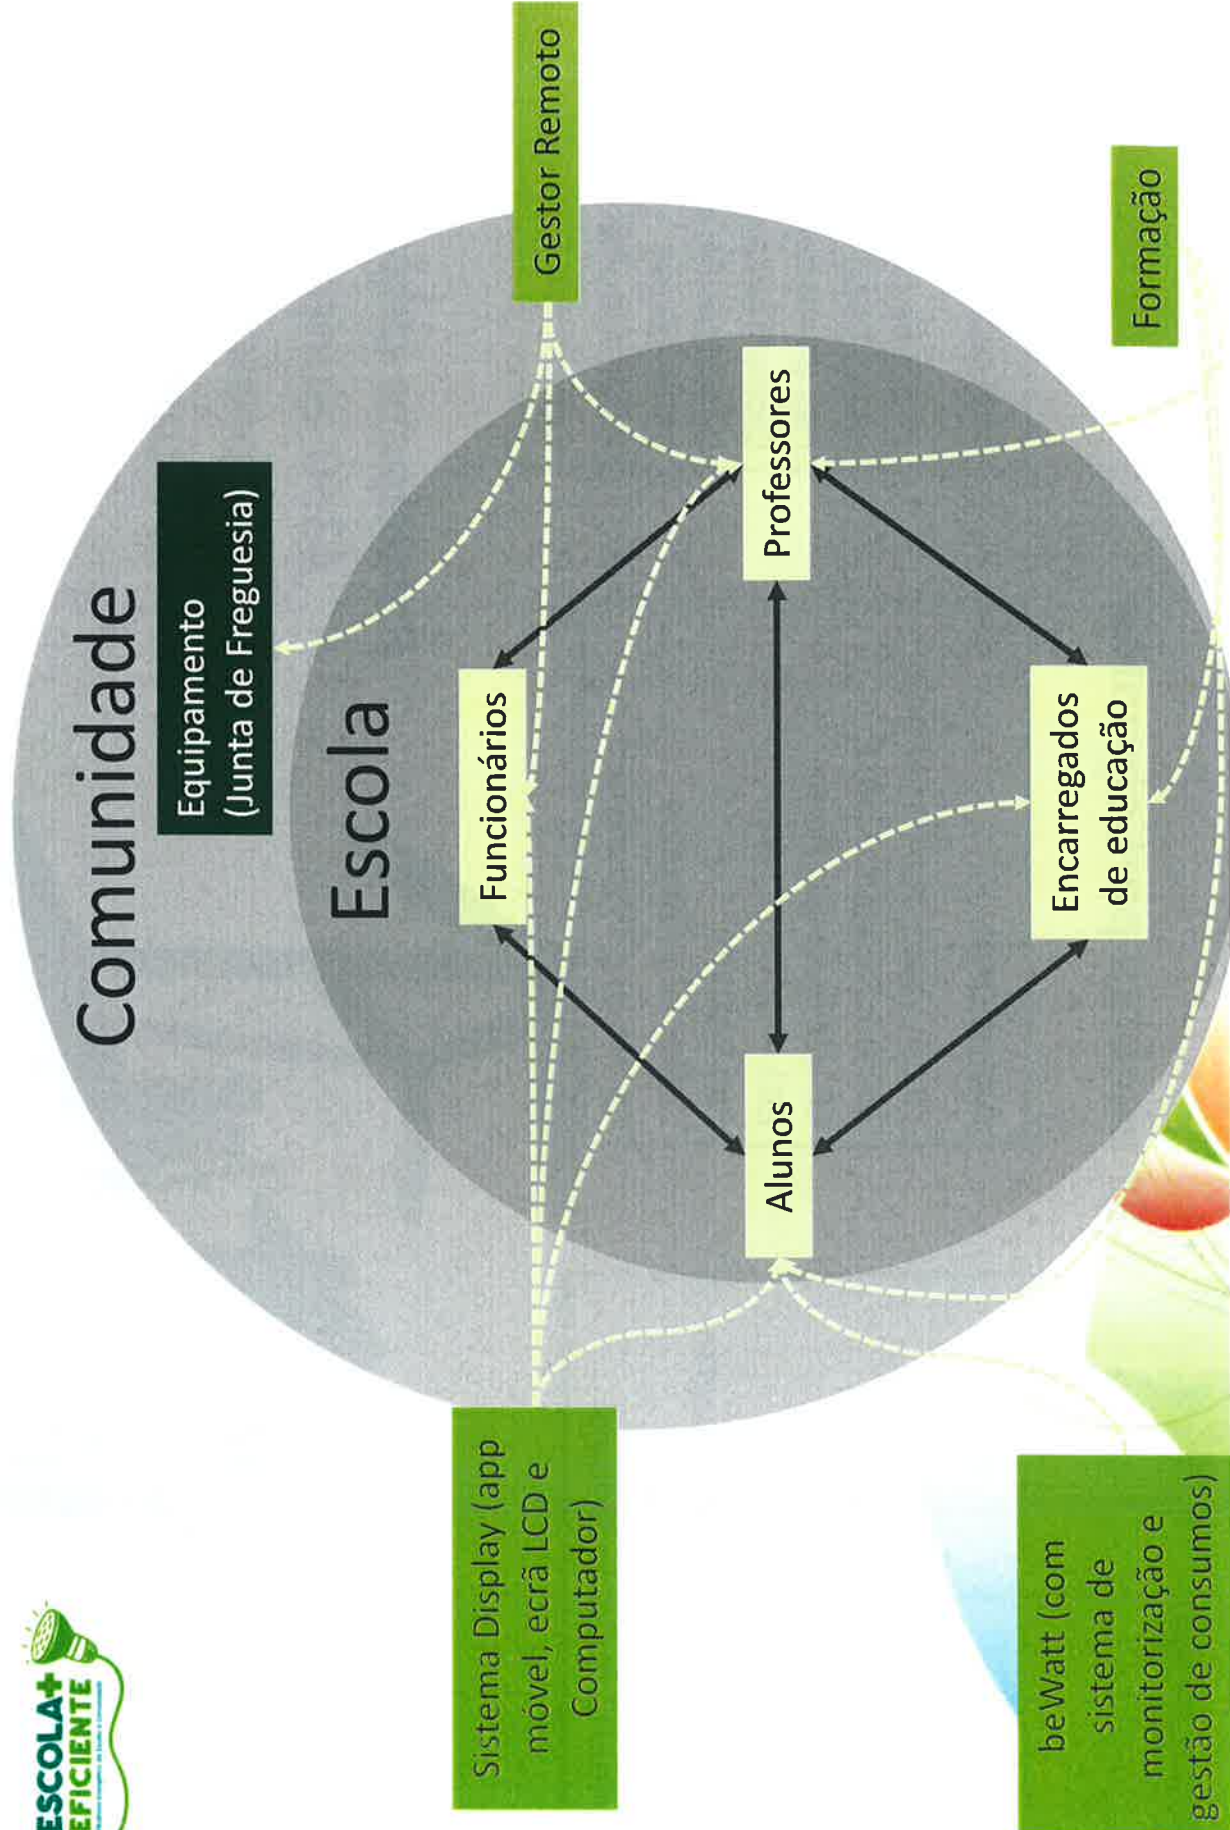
ESCOLA+ EFICIENTE

Comunidade

Equipamento (Junta de Freguesia)

Gestor Remoto

Formação

Escola

Professores

Funcionários

Encarregados de educação

Alunos

Sistema Display (app móvel, ecrã LCD e Computador)

beWatt (com sistema de monitorização e gestão de consumos)